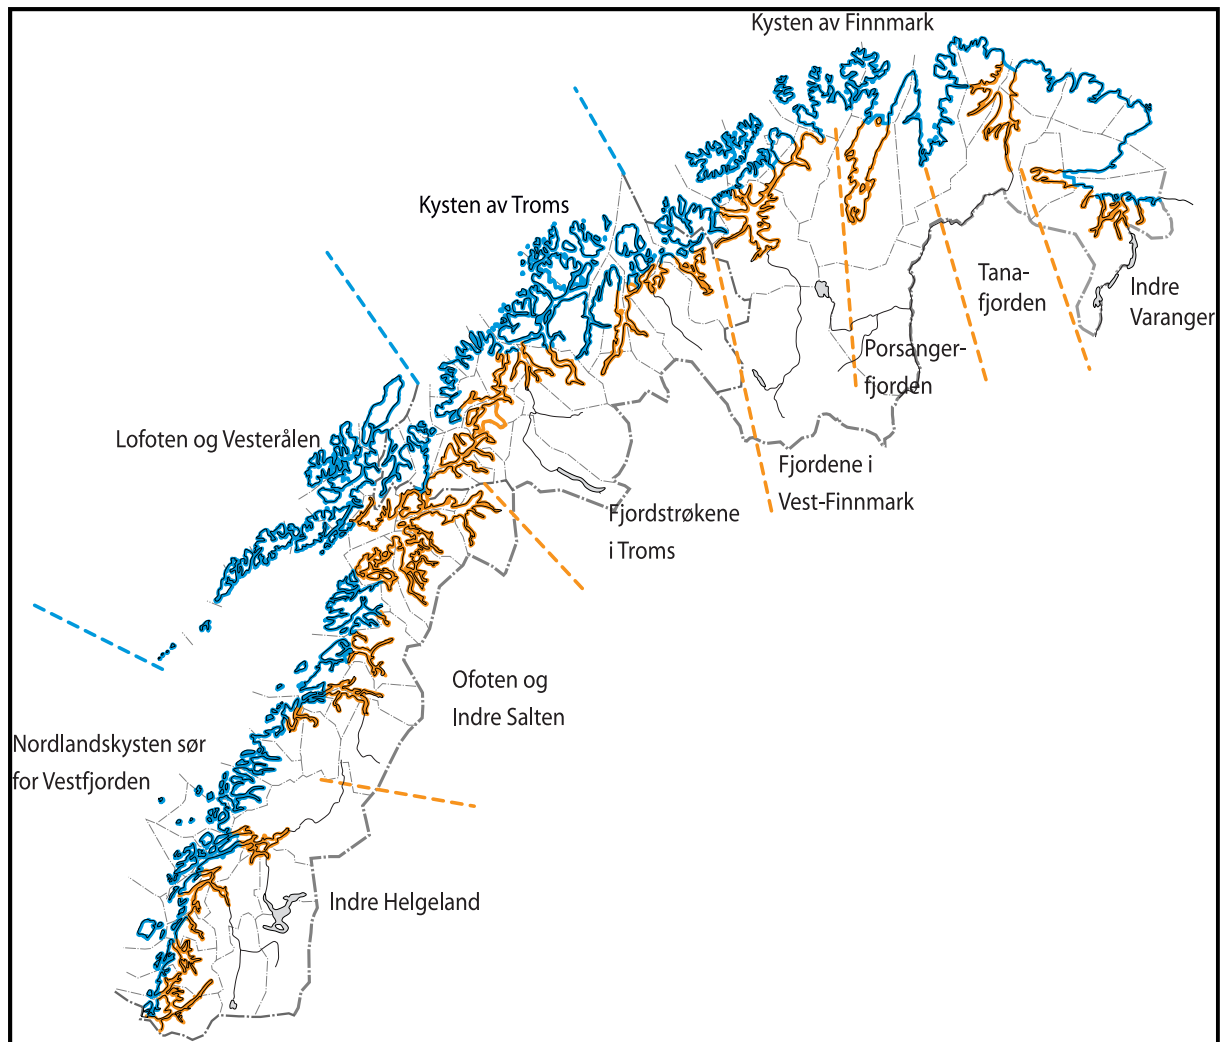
Kysten av Finnmark

Kysten av Troms

Tana-
fjorden

Indre
Varanger

Porsanger-
fjorden

Lofoten og Vesterålen

Fjordene i
Vest-Finnmark

Fjordstrøkene
i Troms

Ofoten og
Indre Salten

Nordlandskysten sør
for Vestfjorden

Indre Helgeland